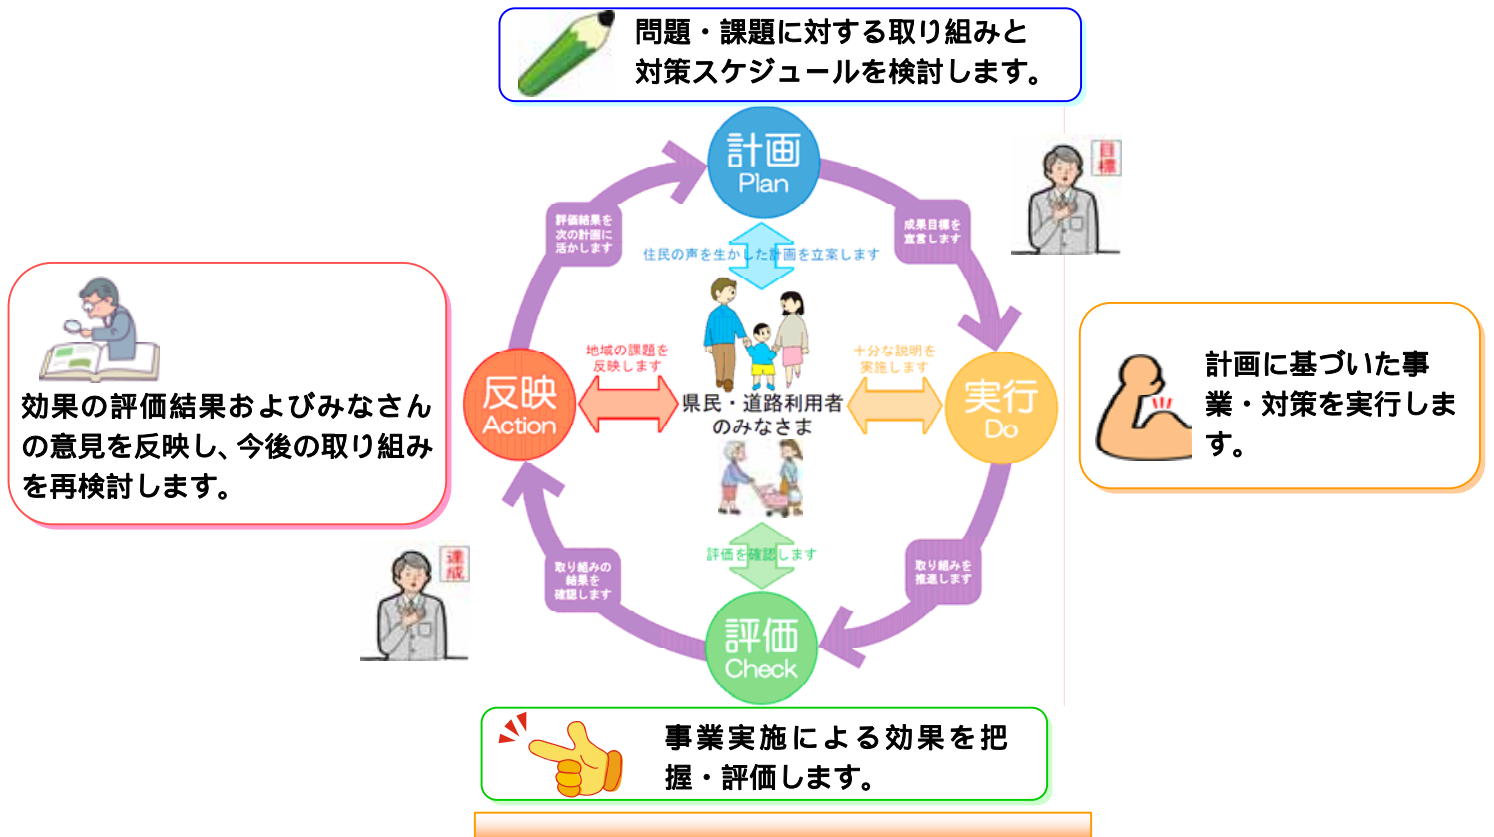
問題・課題に対する取り組みと対策スケジュールを検討します。

計画
Plan

評価結果を次の計画に活かします

成果目標を宣言します

目標

住民の声を生かした計画を立案します

効果の評価結果およびみなさんの意見を反映し、今後の取り組みを再検討します。

地域の課題を反映します

十分な説明を実施します

反映
Action

県民・道路利用者のみなさま

実行
Do

計画に基づいた事業・対策を実行します。

評価を確認します

取り組みの結果を確認します

取り組みを推進します

達成

評価
Check

事業実施による効果を把握・評価します。